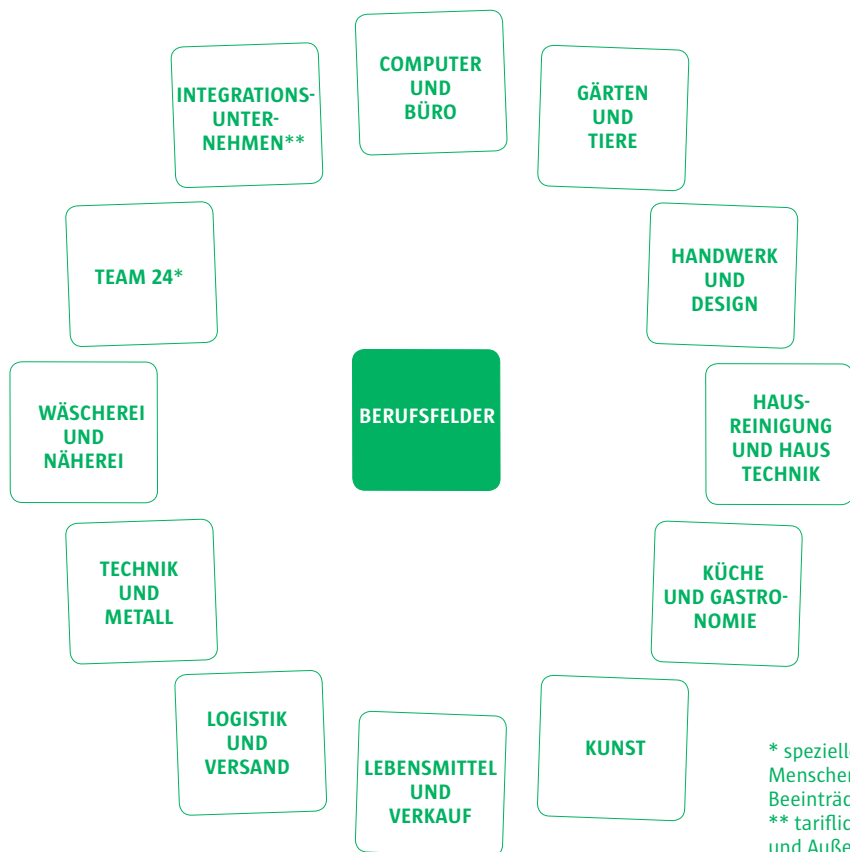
BERUFSFELDER

COMPUTER UND BÜRO

GÄRTEN UND TIERE

HANDWERK UND DESIGN

HAUS-REINIGUNG UND HAUS TECHNIK

KÜCHE UND GASTRONOMIE

KUNST

LEBENSMITTEL UND VERKAUF

LOGISTIK UND VERSAND

TECHNIK UND METALL

WÄSCHEREI UND NÄHEREI

TEAM 24*

INTEGRATIONS-UNTERNEHMEN**

* speziell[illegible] Menschen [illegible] Beeinträc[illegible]
** tariflic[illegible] und Auße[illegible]